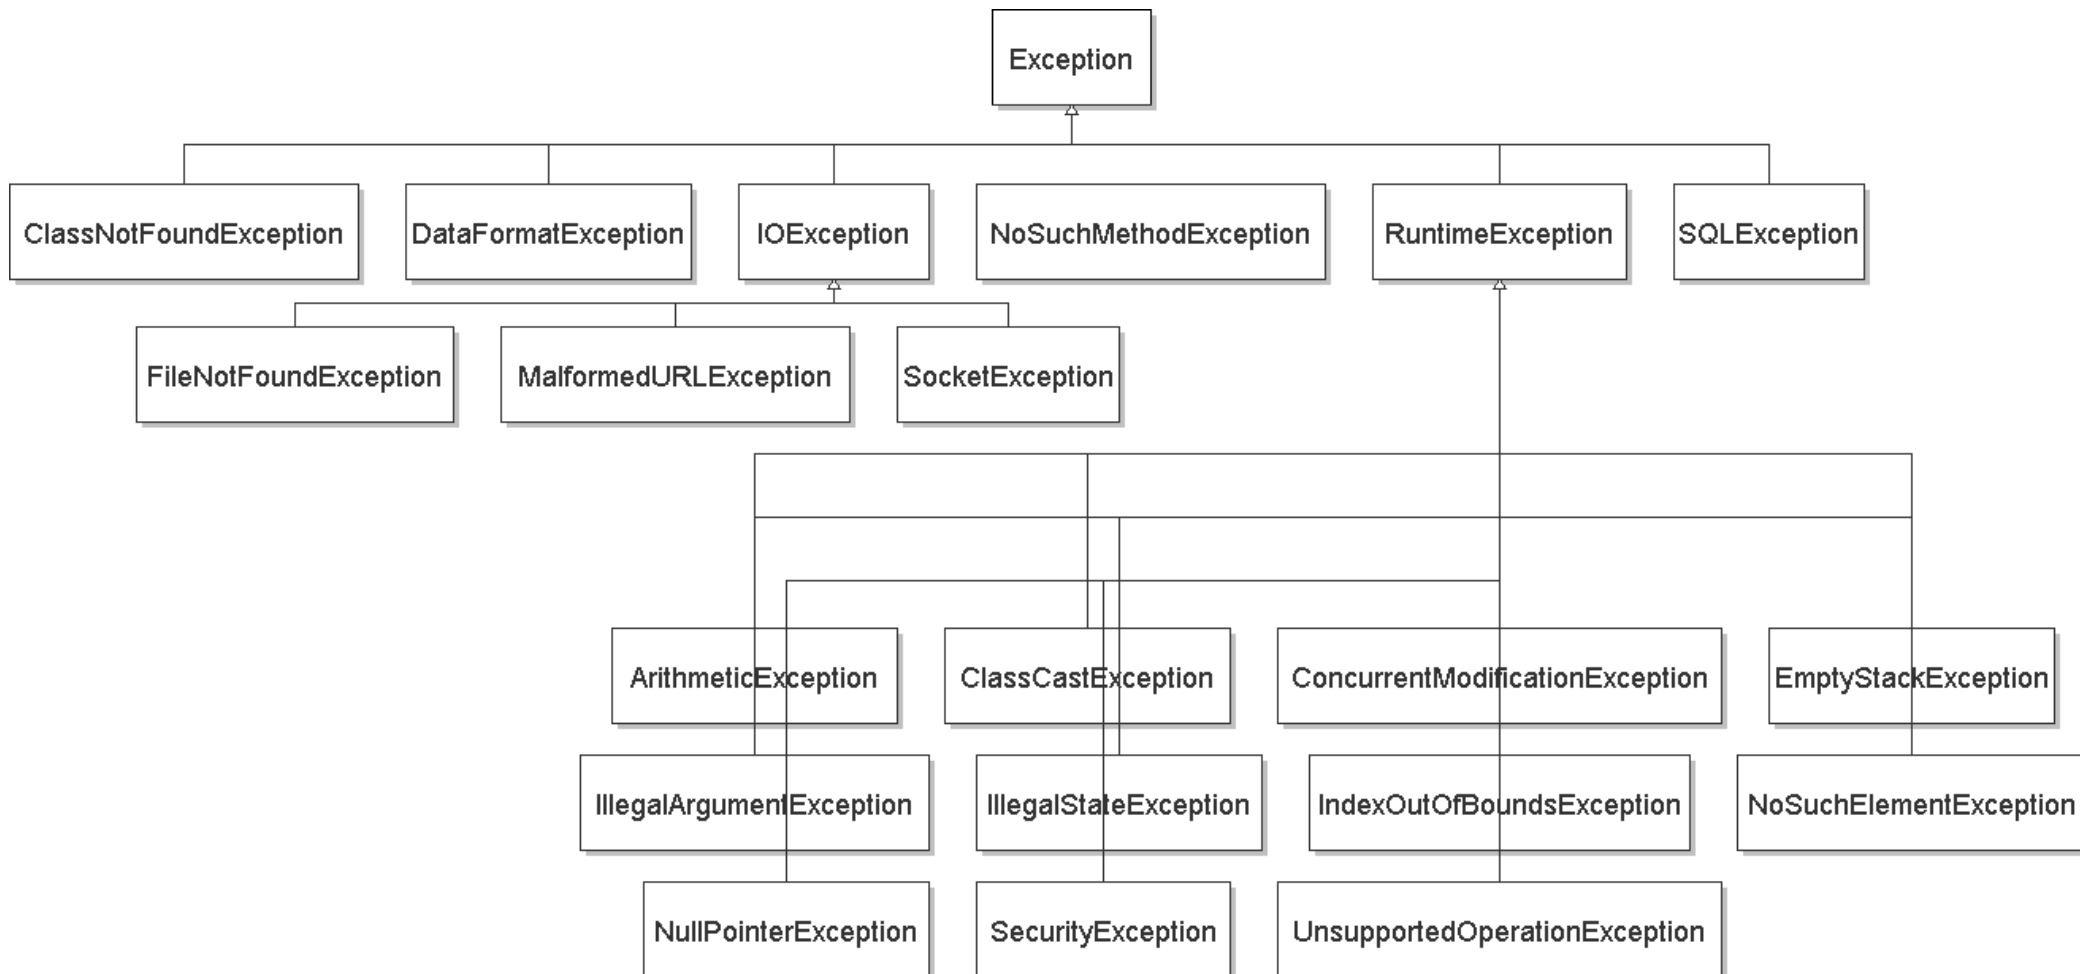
Exception

ClassNotFoundException

DataFormatException

IOException

NoSuchMethodException

RuntimeException

SQLException

FileNotFoundException

MalformedURLException

SocketException

ArithmeticException

ClassCastException

ConcurrentModificationException

EmptyStackException

IllegalArgumentException

IllegalStateException

IndexOutOfBoundsException

NoSuchElementException

NullPointerException

SecurityException

UnsupportedOperationException